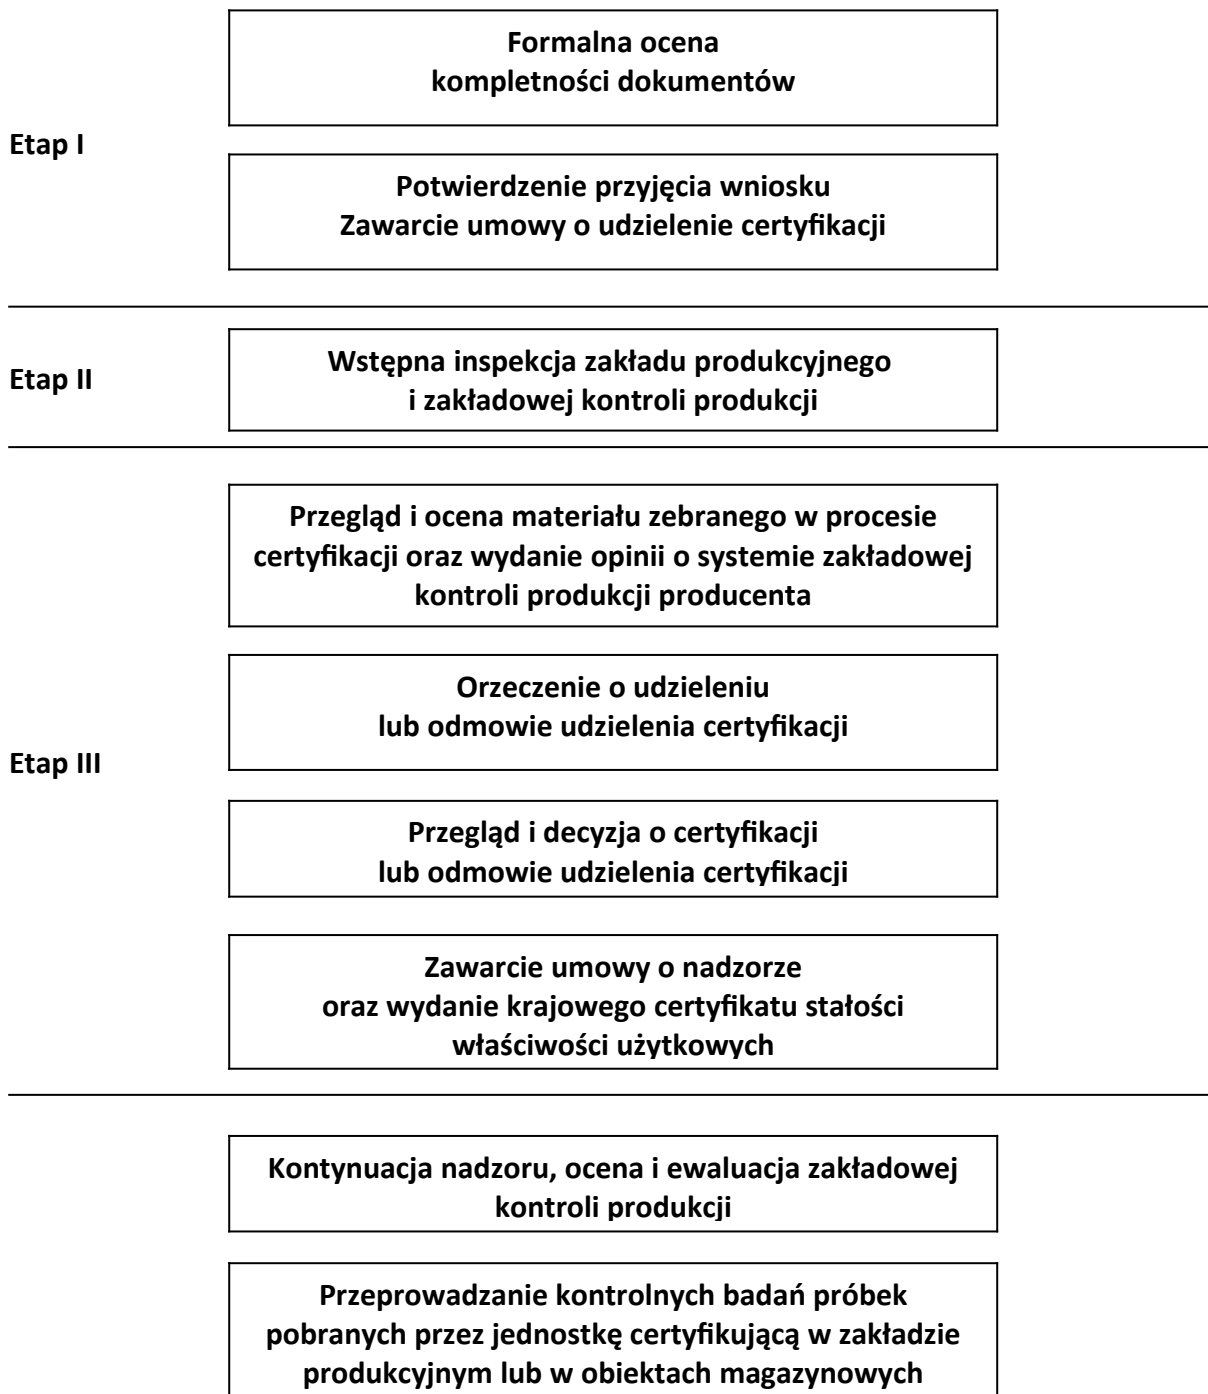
Etap I

Formalna ocena kompletności dokumentów

Potwierdzenie przyjęcia wniosku
Zawarcie umowy o udzielenie certyfikacji

Etap II

Wstępna inspekcja zakładu produkcyjnego i zakładowej kontroli produkcji

Etap III

Przegląd i ocena materiału zebranego w procesie certyfikacji oraz wydanie opinii o systemie zakładowej kontroli produkcji producenta

Orzeczenie o udzieleniu lub odmowie udzielenia certyfikacji

Przegląd i decyzja o certyfikacji lub odmowie udzielenia certyfikacji

Zawarcie umowy o nadzorze oraz wydanie krajowego certyfikatu stałości właściwości użytkowych

Kontynuacja nadzoru, ocena i ewaluacja zakładowej kontroli produkcji

Przeprowadzanie kontrolnych badań próbek pobranych przez jednostkę certyfikującą w zakładzie produkcyjnym lub w obiektach magazynowych